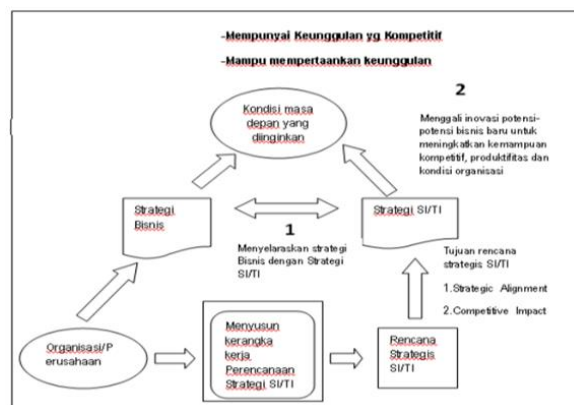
-Mempunyai Keunggulan yg Kompetitif

-Mampu mempertaankan keunggulan

Kondisi masa depan yang diinginkan

2

Menggali inovasi potensi-potensi bisnis baru untuk meningkatkan kemampuan kompetitif, produktifitas dan kondisi organisasi

Strategi Bisnis

1

Menyelaraskan strategi Bisnis dengan Strategi SI/TI

Strategi SI/TI

Tujuan rencana strategis SI/TI

1.Strategic Alignment

2.Competitive Impact

Organisasi/Perusahaan

Menyusun kerangka kerja Perencanaan Strategi SI/TI

Rencana Strategis SI/TI